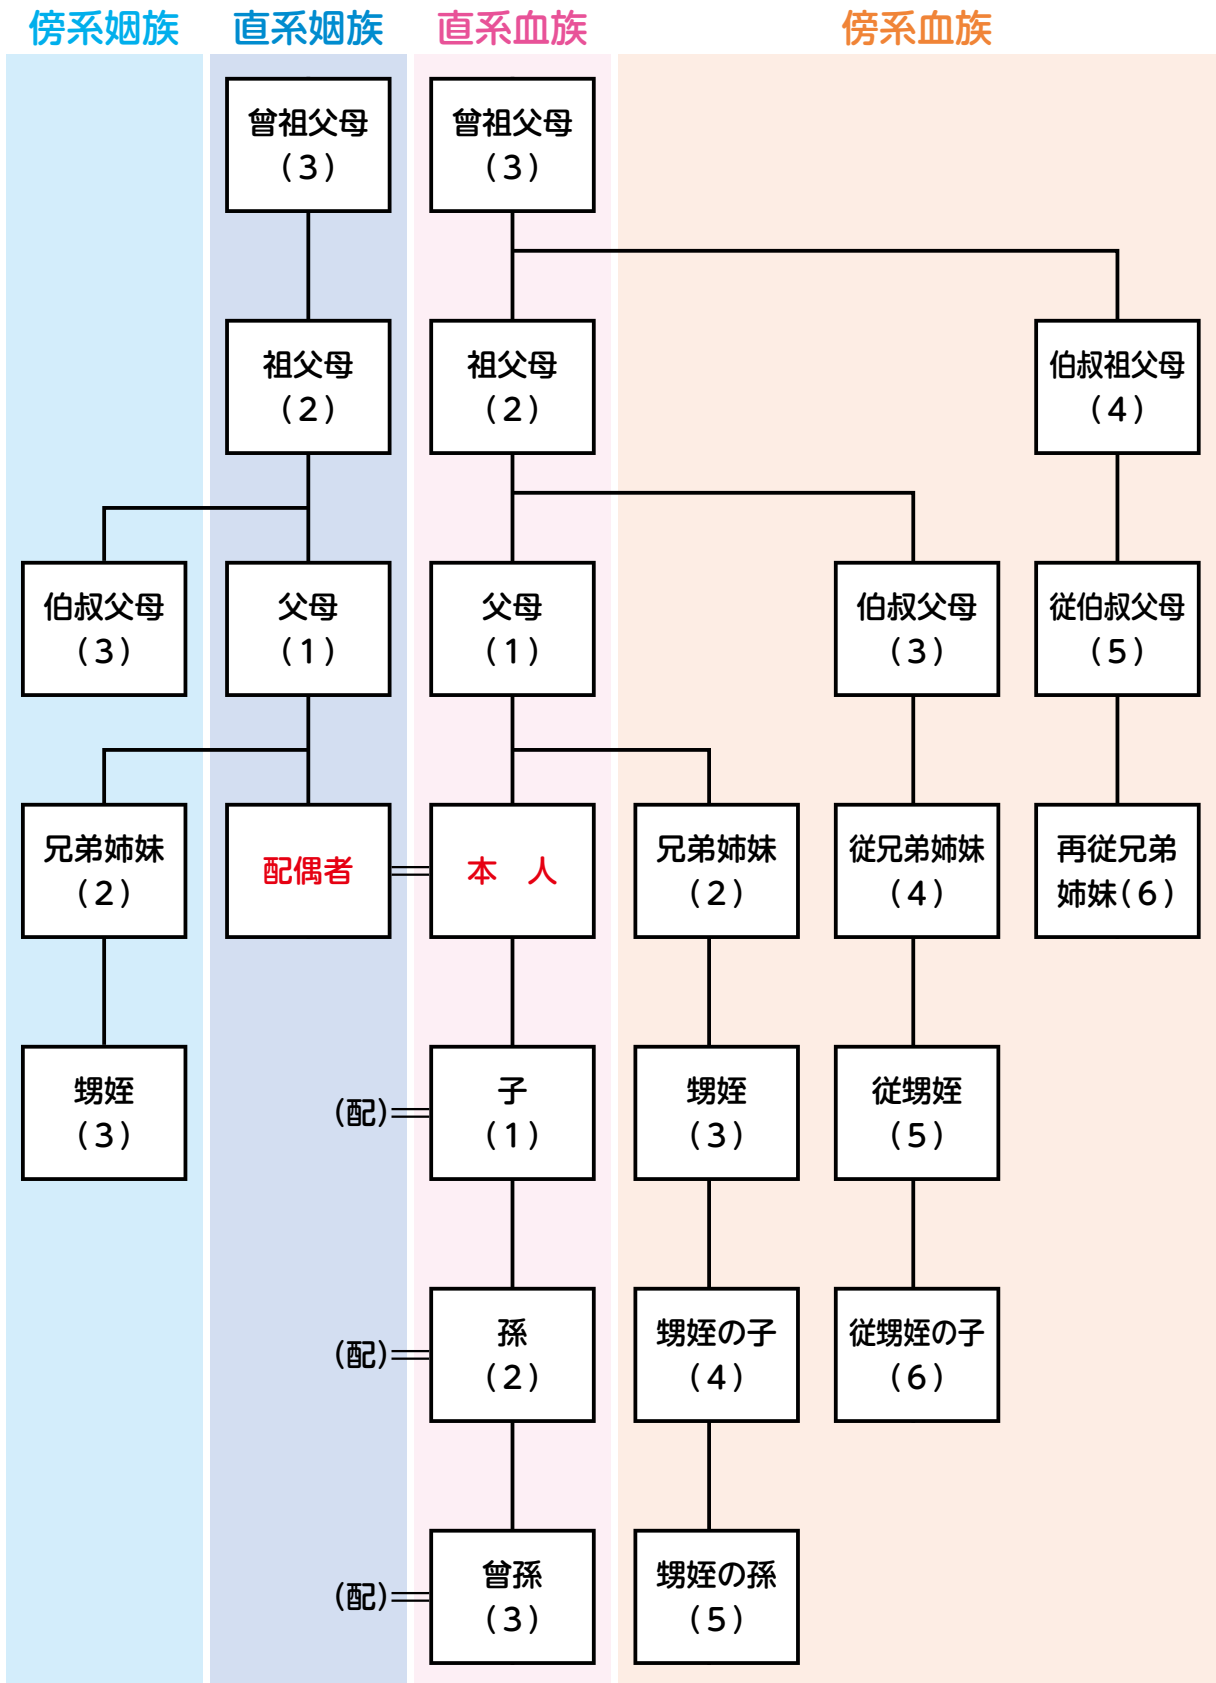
傍系姻族　直系姻族　直系血族　傍系血族

曽祖父母（3）
曽祖父母（3）

祖父母（2）
祖父母（2）
伯叔祖父母（4）

伯叔父母（3）
父母（1）
父母（1）
伯叔父母（3）
従伯叔父母（5）

兄弟姉妹（2）
配偶者
本　人
兄弟姉妹（2）
従兄弟姉妹（4）
再従兄弟姉妹（6）

甥姪（3）
(配)
子（1）
甥姪（3）
従甥姪（5）

(配)
孫（2）
甥姪の子（4）
従甥姪の子（6）

(配)
曽孫（3）
甥姪の孫（5）